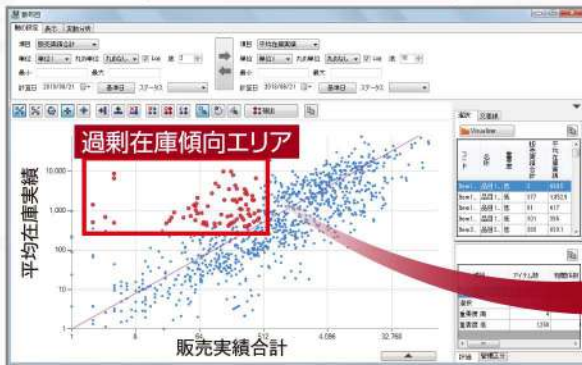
過剰在庫傾向エリア

平均在庫実績

販売実績合計

10,000
1,000
100
10
1

1
8
64
512
4,096
32,768

散布図

項目 販売実績合計
単位 丸め 丸めなし
最小 最大
計算日 2019/08/21 基準日 ステータス

項目 平均在庫実績
単位 丸め 丸めなし
最小 最大
計算日 2019/08/21 基準日 ステータス

Visualize

評価